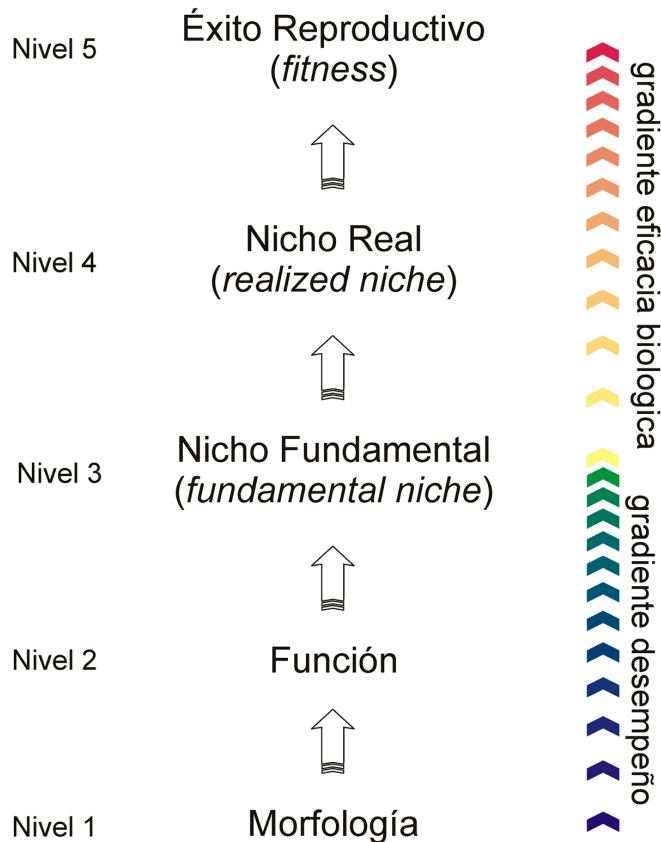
Nivel 5 Éxito Reproductivo (*fitness*)

Nivel 4 Nicho Real (*realized niche*)

Nivel 3 Nicho Fundamental (*fundamental niche*)

Nivel 2 Función

Nivel 1 Morfología

gradiente eficacia biologica

gradiente desempeño